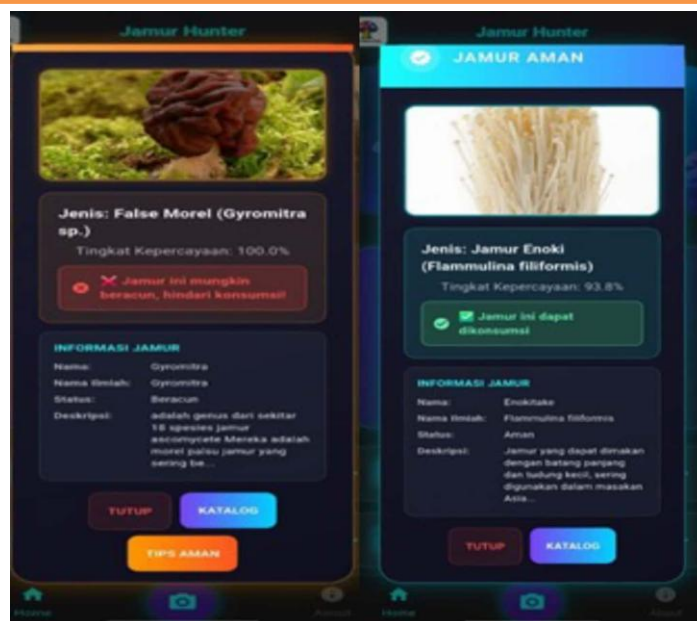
Jamur Hunter

Jenis: False Morel (Gyromitra sp.)

Tingkat Kepercayaan: 100.0%

❌ Jamur ini mungkin beracun, hindari konsumsi!

INFORMASI JAMUR

| | |
|---|---|
| Nama: | Gyromitra |
| Nama Ilmiah: | Gyromitra |
| Status: | Beracun |
| Deskripsi: | adalah genus dari sekitar 18 spesies jamur ascomycete Mereka adalah morel palsu jamur yang sering be... |

TUTUP KATALOG

TIPS AMAN

Home About

Jamur Hunter

JAMUR AMAN

Jenis: Jamur Enoki (Flammulina filiformis)

Tingkat Kepercayaan: 93.8%

✅ Jamur ini dapat dikonsumsi

INFORMASI JAMUR

| | |
|---|---|
| Nama: | Enokitake |
| Nama Ilmiah: | Flammulina filiformis |
| Status: | Aman |
| Deskripsi: | Jamur yang dapat dimakan dengan batang panjang dan tudung kecil, sering digunakan dalam masakan Asia... |

TUTUP KATALOG

Home About